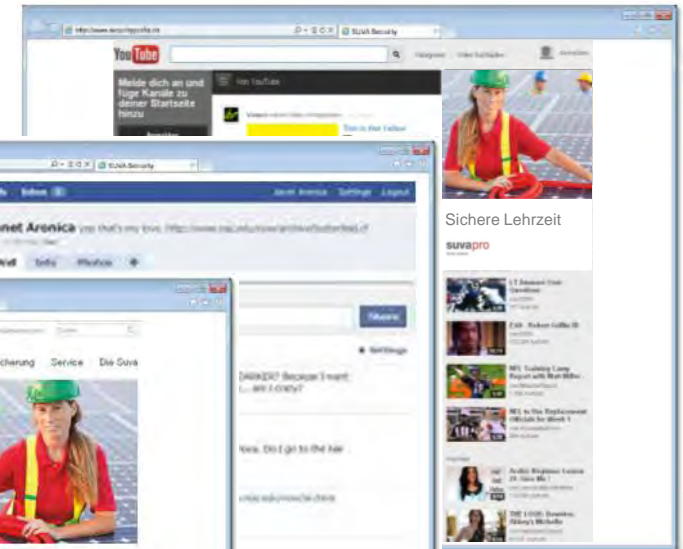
SUVA Security

YouTube

Melde dich an und füge Kanäle zu deiner Startseite hinzu

SUVA Security

Inbox

Settings Logout

net Aronica

Wall Info Photos

Sharen

cherung Service Die Suva

DARKER? Because I want ... am I crazy?

Sichere Lehrzeit

suvapro

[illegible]